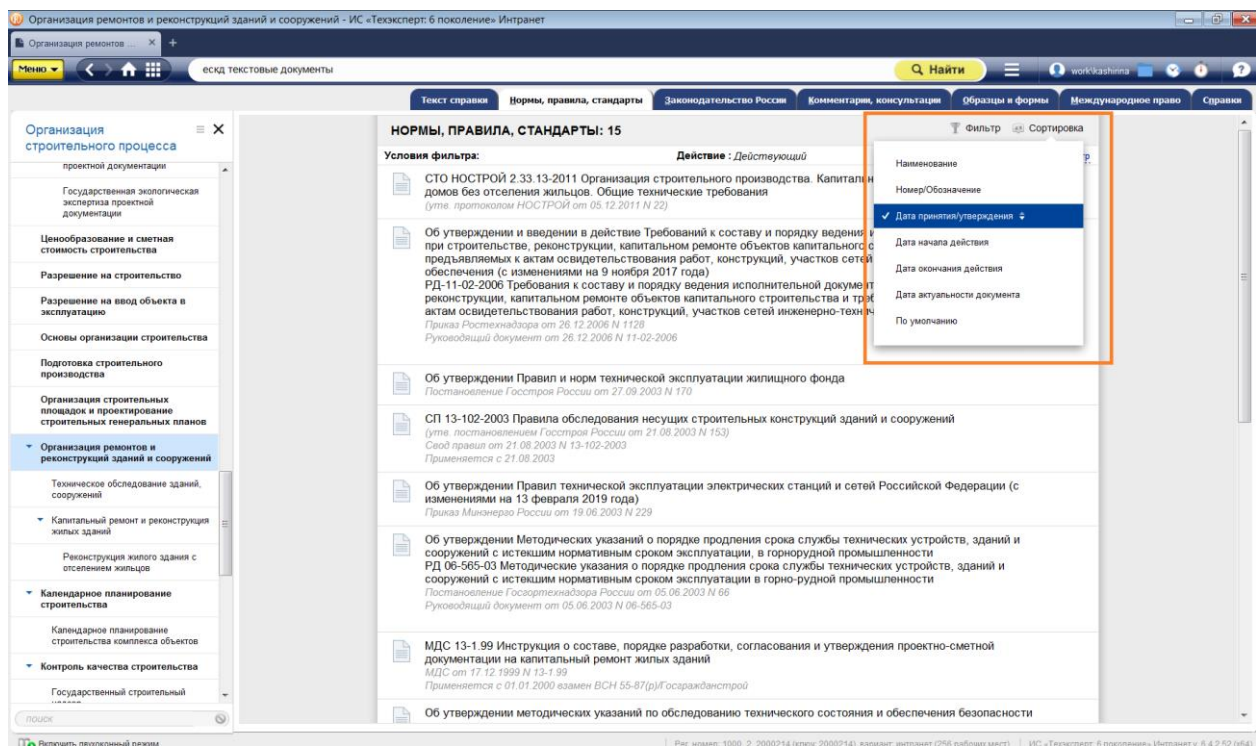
Организация ремонтов и реконструкций зданий и сооружений - ИС «Техэксперт: 6 поколение» Интранет

Организация ремонтов ...

Меню

ескд текстовые документы

Q Найти

work\kashirina

Текст справки | Нормы, правила, стандарты | Законодательство России | Комментарии, консультации | Образцы и формы | Международное право | Справки

Организация строительного процесса

проектной документации

Государственная экологическая экспертиза проектной документации

Ценообразование и сметная стоимость строительства

Разрешение на строительство

Разрешение на ввод объекта в эксплуатацию

Основы организации строительства

Подготовка строительного производства

Организация строительных площадок и проектирование строительных генеральных планов

Организация ремонтов и реконструкций зданий и сооружений

Техническое обследование зданий, сооружений

Капитальный ремонт и реконструкция жилых зданий

Реконструкция жилого здания с отселением жильцов

Календарное планирование строительства

Календарное планирование строительства комплекса объектов

Контроль качества строительства

Государственный строительный

поиск

НОРМЫ, ПРАВИЛА, СТАНДАРТЫ: 15

Фильтр | Сортировка

Условия фильтра:

Действие : Действующий

Наименование
Номер/Обозначение
✓ Дата принятия/утверждения
Дата начала действия
Дата окончания действия
Дата актуальности документа
По умолчанию

СТО НОСТРОЙ 2.33.13-2011 Организация строительного производства. Капитальн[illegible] домов без отселения жильцов. Общие технические требования
(утв. протоколом НОСТРОЙ от 05.12.2011 N 22)

Об утверждении и введении в действие Требований к составу и порядку ведения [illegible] при строительстве, реконструкции, капитальном ремонте объектов капитального с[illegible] предъявляемых к актам освидетельствования работ, конструкций, участков сетей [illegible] обеспечения (с изменениями на 9 ноября 2017 года)
РД-11-02-2006 Требования к составу и порядку ведения исполнительной докуме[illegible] реконструкции, капитальном ремонте объектов капитального строительства и тре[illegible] актам освидетельствования работ, конструкций, участков сетей инженерно-техн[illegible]
Приказ Ростехнадзора от 26.12.2006 N 1128
Руководящий документ от 26.12.2006 N 11-02-2006

Об утверждении Правил и норм технической эксплуатации жилищного фонда
Постановление Госстроя России от 27.09.2003 N 170

СП 13-102-2003 Правила обследования несущих строительных конструкций зданий и сооружений
(утв. постановлением Госстроя России от 21.08.2003 N 153)
Свод правил от 21.08.2003 N 13-102-2003
Применяется с 21.08.2003

Об утверждении Правил технической эксплуатации электрических станций и сетей Российской Федерации (с изменениями на 13 февраля 2019 года)
Приказ Минэнерго России от 19.06.2003 N 229

Об утверждении Методических указаний о порядке продления срока службы технических устройств, зданий и сооружений с истекшим нормативным сроком эксплуатации, в горнорудной промышленности
РД 06-565-03 Методические указания о порядке продления срока службы технических устройств, зданий и сооружений с истекшим нормативным сроком эксплуатации в горно-рудной промышленности
Постановление Госгортехнадзора России от 05.06.2003 N 66
Руководящий документ от 05.06.2003 N 06-565-03

МДС 13-1.99 Инструкция о составе, порядке разработки, согласования и утверждения проектно-сметной документации на капитальный ремонт жилых зданий
МДС от 17.12.1999 N 13-1.99
Применяется с 01.01.2000 взамен ВСН 55-87(р)/Госгражданстрой

Об утверждении методических указаний по обследованию технического состояния и обеспечения безопасности

Включить двухоконный режим

Рег. номер: 1000_2_2000214 (ключ: 2000214), вариант: интранет (256 рабочих мест) | ИС «Техэксперт: 6 поколение» Интранет v. 6.4.2.52 (x64)